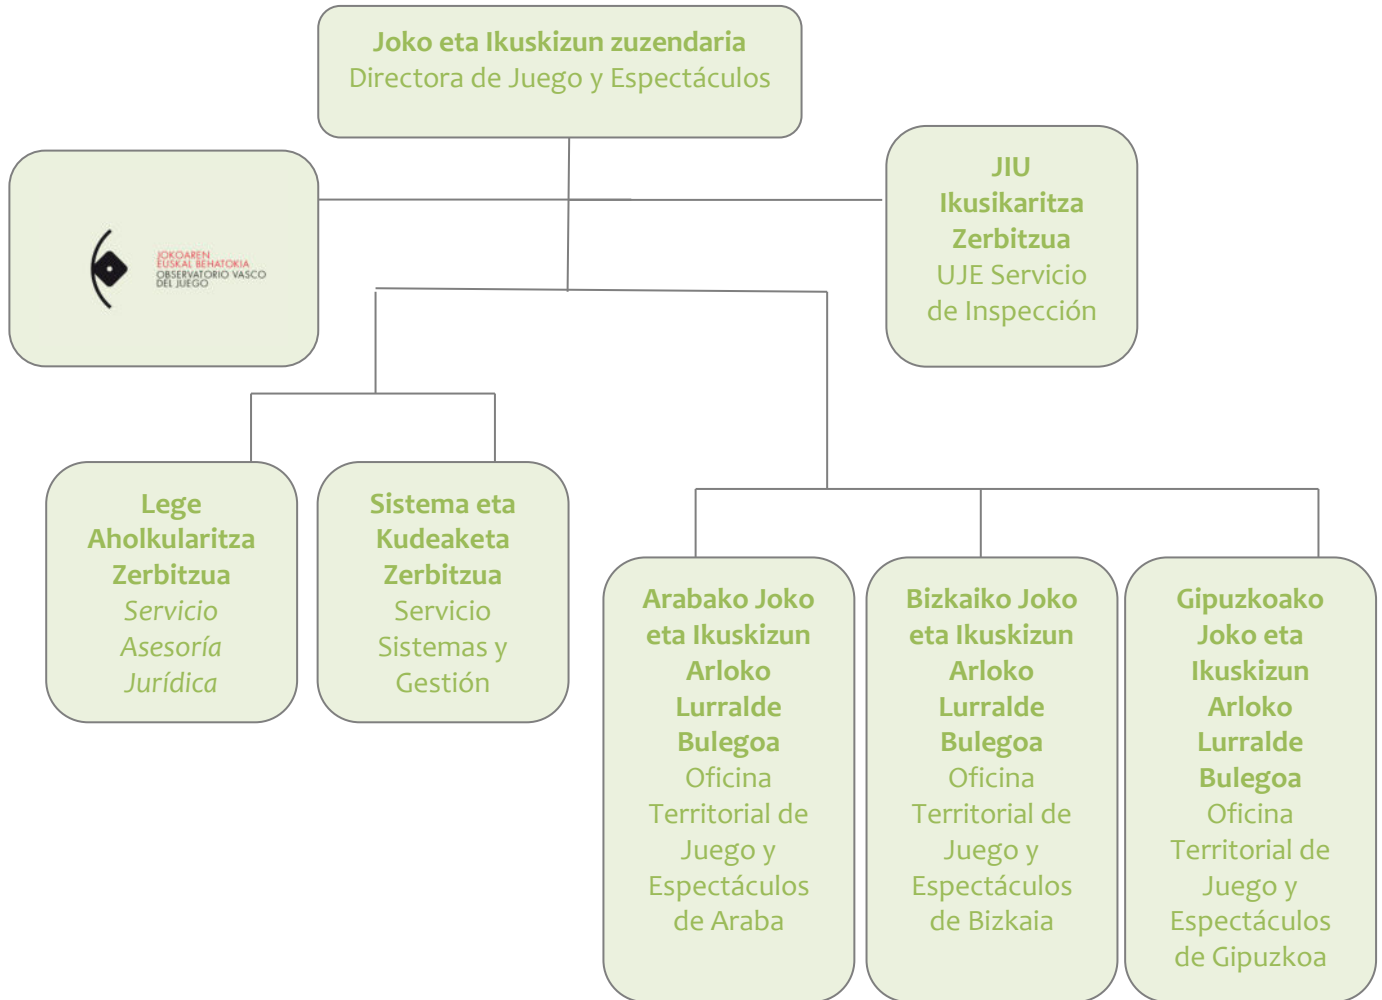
Joko eta Ikuskizun zuzendaria
Directora de Juego y Espectáculos

JOKOAREN EUSKAL BEHATOKIA
OBSERVATORIO VASCO DEL JUEGO

JIU
Ikusikaritza Zerbitzua
UJE Servicio de Inspección

Lege Aholkularitza Zerbitzua
Servicio Asesoría Jurídica

Sistema eta Kudeaketa Zerbitzua
Servicio Sistemas y Gestión

Arabako Joko eta Ikuskizun Arloko Lurralde Bulegoa
Oficina Territorial de Juego y Espectáculos de Araba

Bizkaiko Joko eta Ikuskizun Arloko Lurralde Bulegoa
Oficina Territorial de Juego y Espectáculos de Bizkaia

Gipuzkoako Joko eta Ikuskizun Arloko Lurralde Bulegoa
Oficina Territorial de Juego y Espectáculos de Gipuzkoa